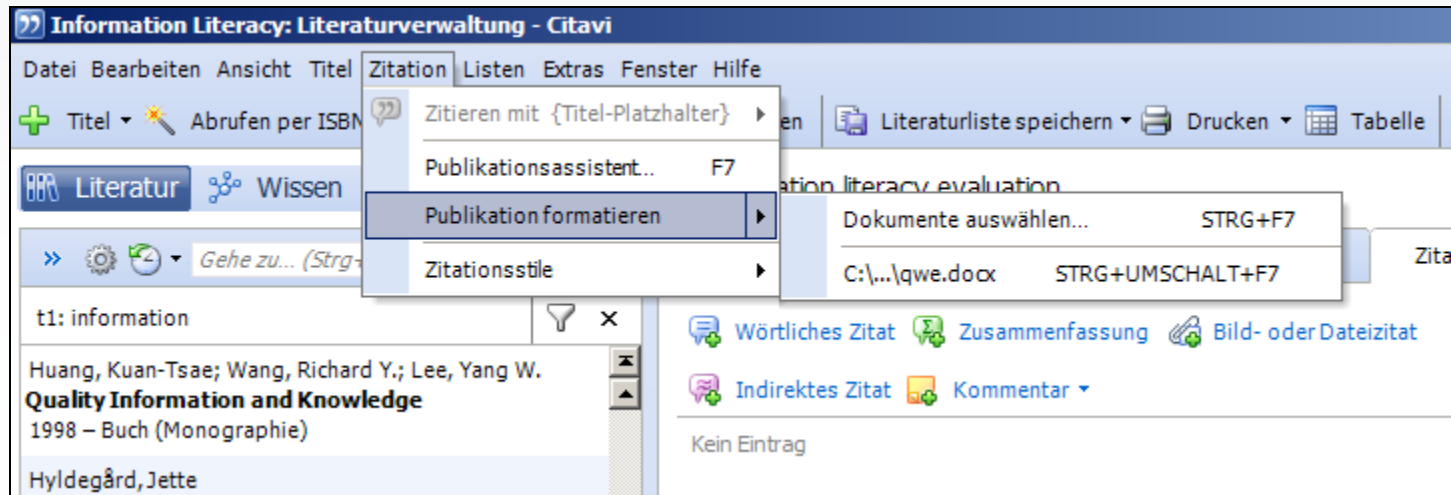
Information Literacy: Literaturverwaltung - Citavi

Datei Bearbeiten Ansicht Titel Zitation Listen Extras Fenster Hilfe

Titel Abrufen per ISBN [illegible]en Literaturliste speichern Drucken Tabelle

Zitieren mit {Titel-Platzhalter}
Publikationsassistent... F7
Publikation formatieren
Zitationsstile

Dokumente auswählen... STRG+F7
C:\...\qwe.docx STRG+UMSCHALT+F7

Literatur Wissen

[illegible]ation literacy evaluation

Gehe zu... (Strg+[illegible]

Zita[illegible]

t1: information

Huang, Kuan-Tsae; Wang, Richard Y.; Lee, Yang W.
**Quality Information and Knowledge**
1998 – Buch (Monographie)

Hyldegård, Jette

Wörtliches Zitat Zusammenfassung Bild- oder Dateizitat
Indirektes Zitat Kommentar

Kein Eintrag